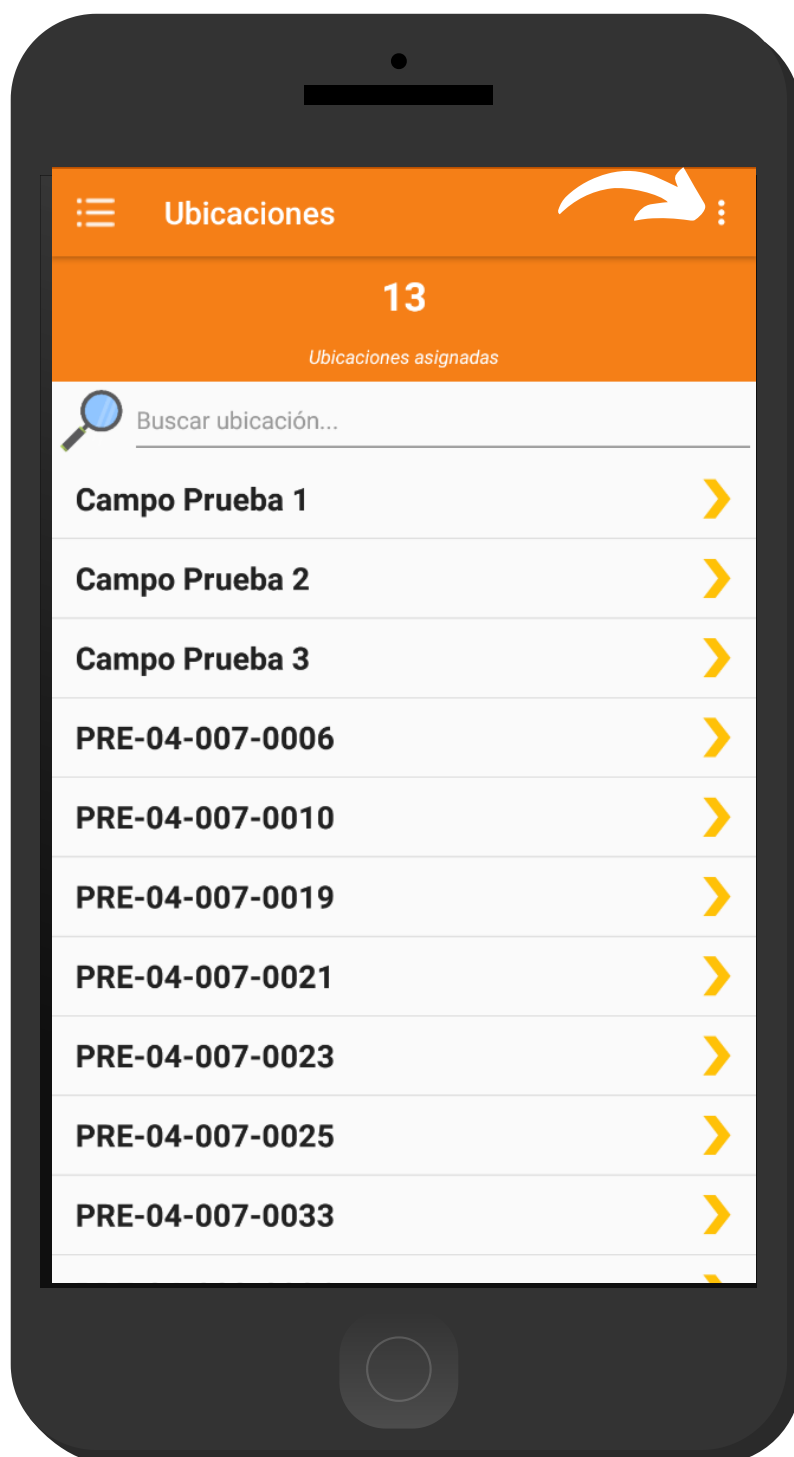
Ubicaciones

13

Ubicaciones asignadas

Buscar ubicación...

Campo Prueba 1

Campo Prueba 2

Campo Prueba 3

PRE-04-007-0006

PRE-04-007-0010

PRE-04-007-0019

PRE-04-007-0021

PRE-04-007-0023

PRE-04-007-0025

PRE-04-007-0033